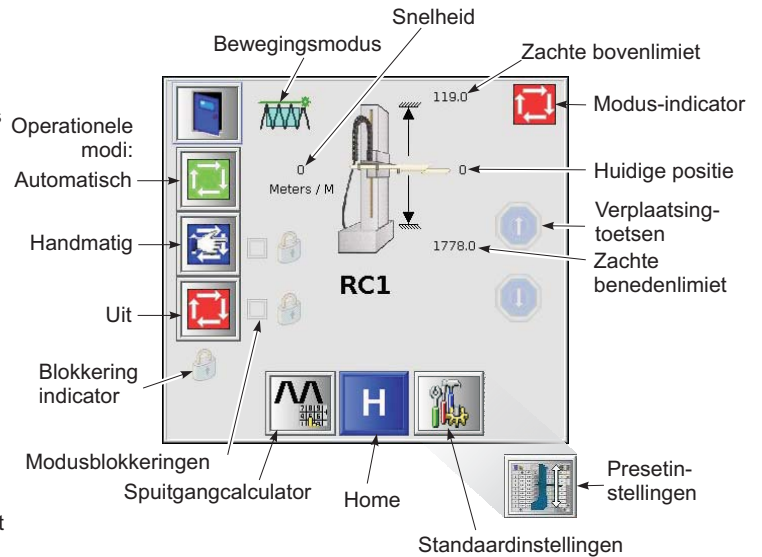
Snelheid
Bewegingsmodus
Zachte bovenlimiet
119.0
Modus-indicator
Operationele modi:
0
Meters / M
0
Huidige positie
Automatisch
Verplaatsingtoetsen
Handmatig
1778.0
Zachte benedenlimiet
RC1
Uit
Blokkering indicator
H
Modusblokkeringen
Spuitgangcalculator
Home
Presetinstellingen
Standaardinstellingen